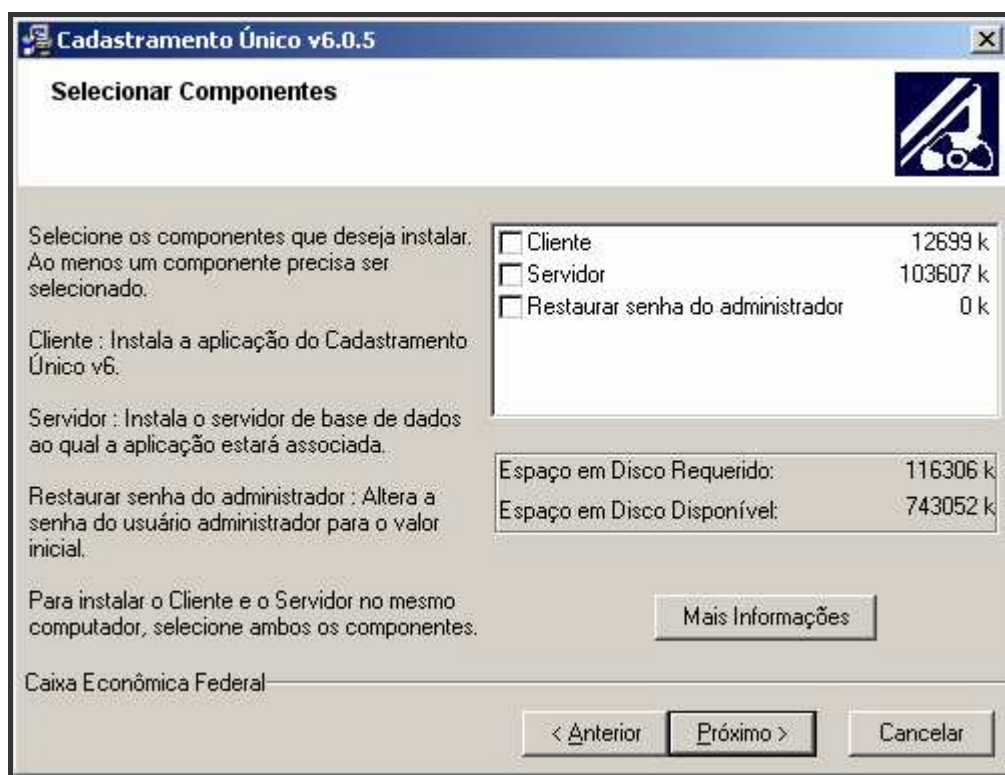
Cadastramento Único v6.0.5

Selecionar Componentes

Selecione os componentes que deseja instalar. Ao menos um componente precisa ser selecionado.

Cliente : Instala a aplicação do Cadastramento Único v6.

Servidor : Instala o servidor de base de dados ao qual a aplicação estará associada.

Restaurar senha do administrador : Altera a senha do usuário administrador para o valor inicial.

Para instalar o Cliente e o Servidor no mesmo computador, selecione ambos os componentes.

| | |
|---|---|
| Cliente | 12699 k |
| Servidor | 103607 k |
| Restaurar senha do administrador | 0 k |

| | |
|---|---|
| Espaço em Disco Requerido: | 116306 k |
| Espaço em Disco Disponível: | 743052 k |

Mais Informações

Caixa Econômica Federal

< Anterior Próximo > Cancelar